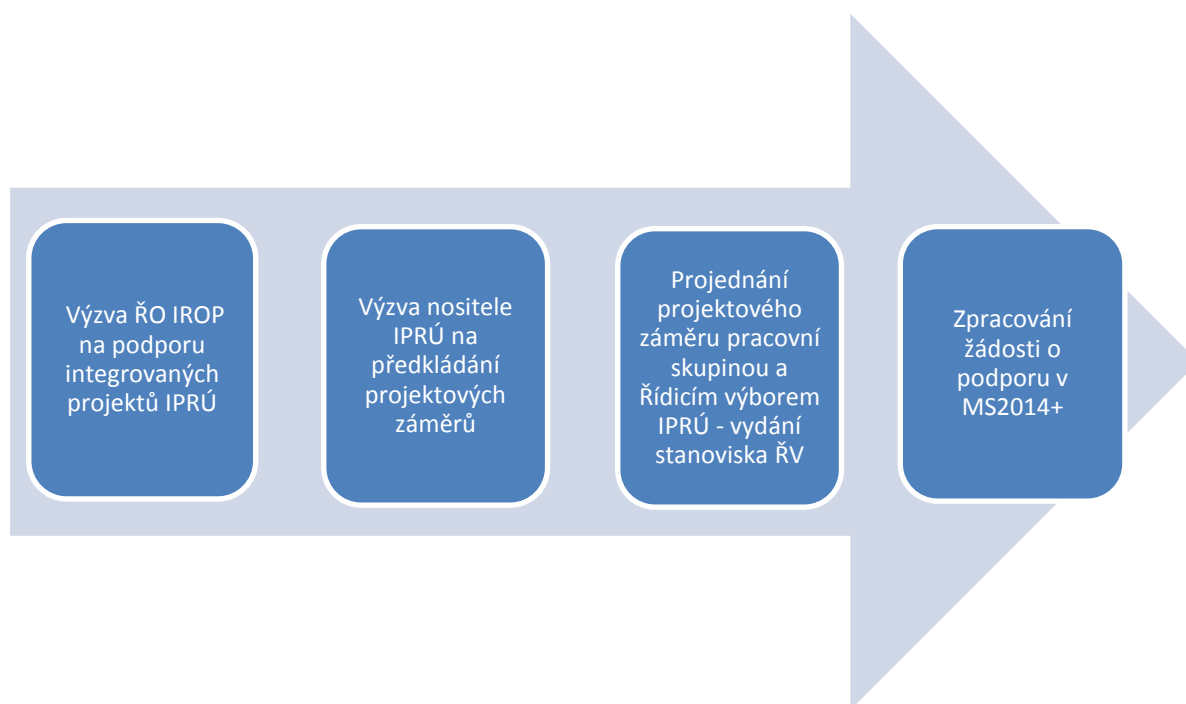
Výzva ŘO IROP na podporu integrovaných projektů IPRÚ

Výzva nositele IPRÚ na předkládání projektových záměrů

Projednání projektového záměru pracovní skupinou a Řídicím výborem IPRÚ - vydání stanoviska ŘV

Zpracování žádosti o podporu v MS2014+